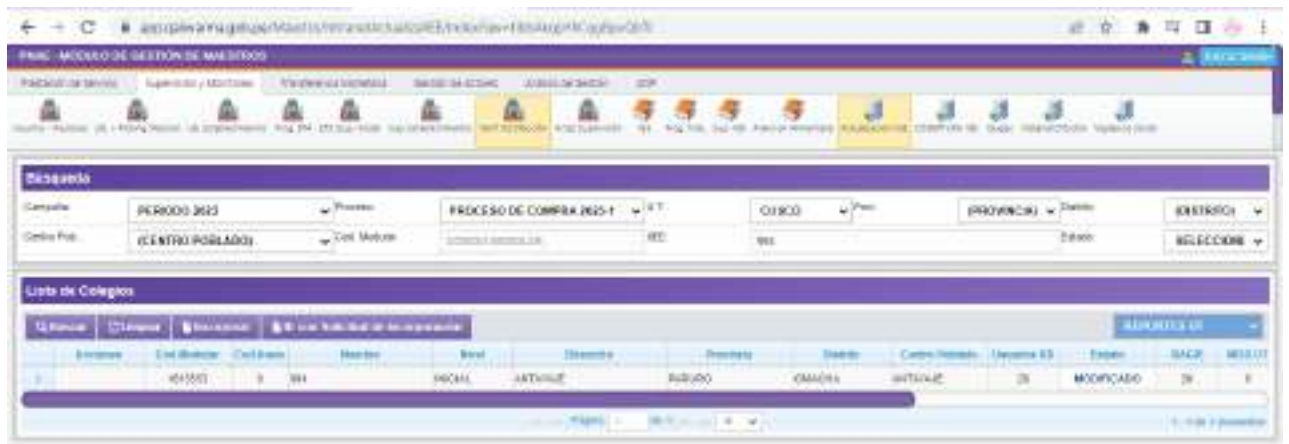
PNAE - MÓDULO DE GESTIÓN DE MAESTROS

Supervisión y Monitoreo

Búsqueda

Campaña: PERIODO 2023
Proceso: PROCESO DE COMPRA 2023-1
U.T.: CUSCO
Prov.: (PROVINCIA)
Distrito: (DISTRITO)
Centro Pob.: (CENTRO POBLADO)
Cod. Modular:
IIEE: 984
Estado: SELECCIONE

Lista de Colegios

Buscar | Limpiar | Reporte | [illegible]

REPORTES IE

| | Acciones | Cod.Modular | Cod.Anexo | Nombre | Nivel | Dirección | Provincia | Distrito | Centro Poblado | Usuarios IE | Estado | RACIÓN | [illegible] |
|---|---|---|---|---|---|---|---|---|---|---|---|---|---|
| 1 | | 0513553 | 0 | 984 | INICIAL | ANTIVAJE | PARURO | OMACHA | ANTIVAJE | 26 | MODIFICADO | 26 | 0 |

Página 1 de 1

1 - 1 de 1 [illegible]